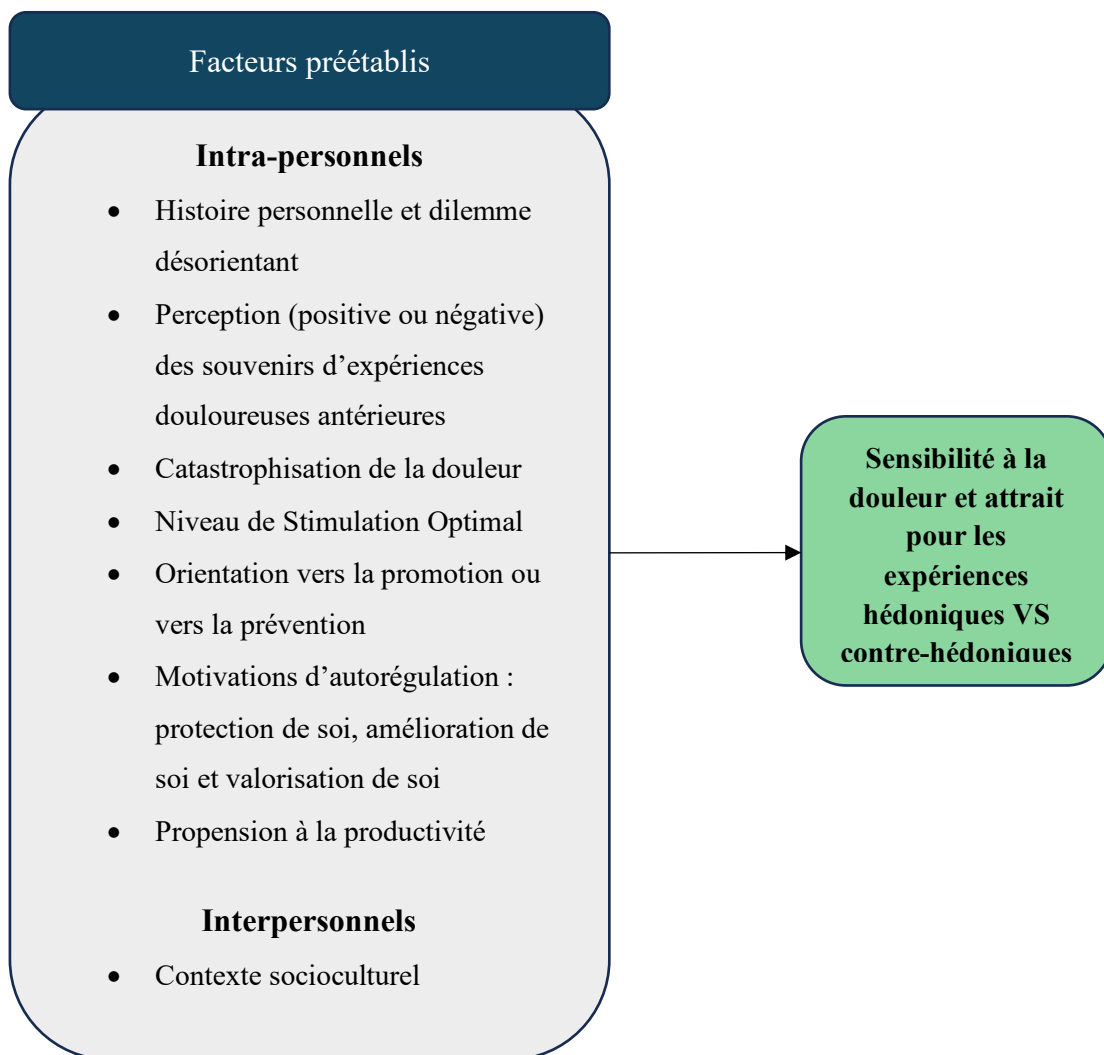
Facteurs préétablis

**Intra-personnels**

- Histoire personnelle et dilemme désorientant
- Perception (positive ou négative) des souvenirs d'expériences douloureuses antérieures
- Catastrophisation de la douleur
- Niveau de Stimulation Optimal
- Orientation vers la promotion ou vers la prévention
- Motivations d'autorégulation : protection de soi, amélioration de soi et valorisation de soi
- Propension à la productivité

**Interpersonnels**

- Contexte socioculturel

**Sensibilité à la douleur et attrait pour les expériences hédoniques VS contre-hédoniques**